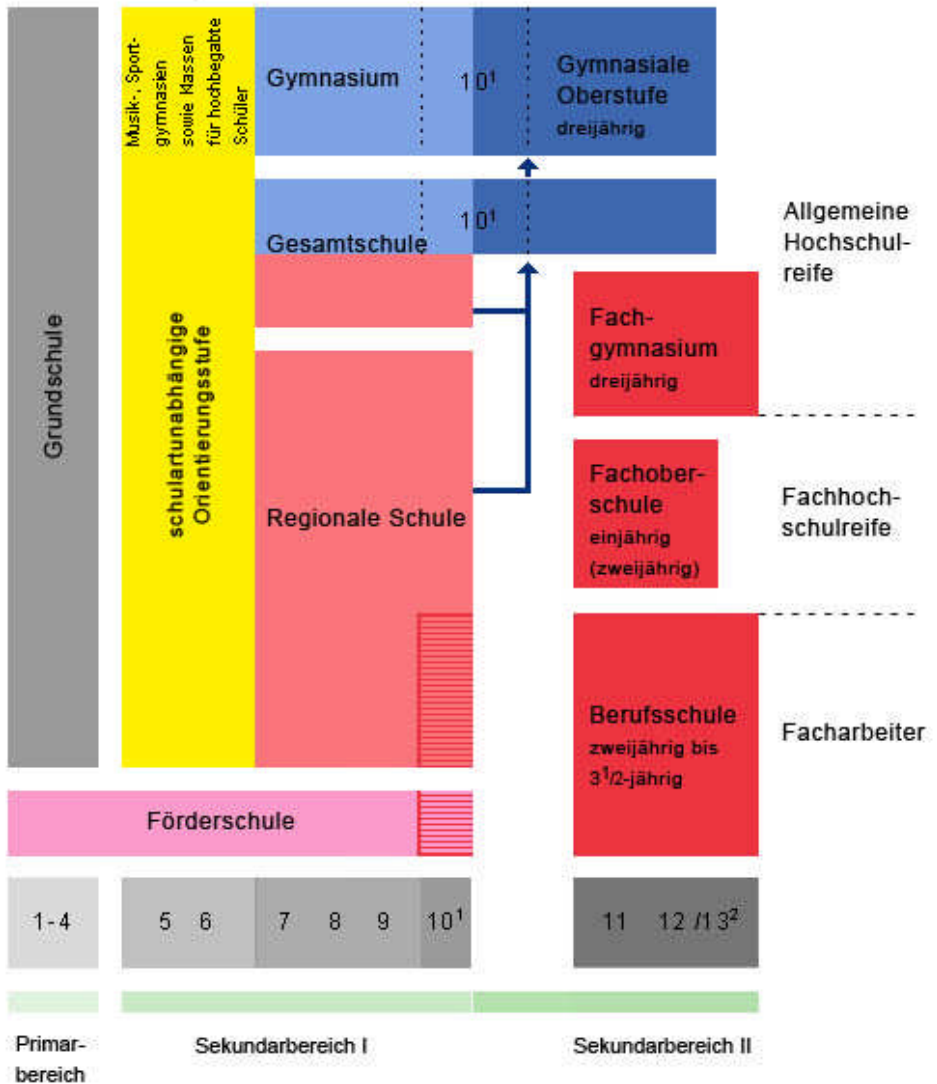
Grundschule

Musik-, Sportgymnasien sowie Klassen für hochbegabte Schüler

schulartunabhängige Orientierungsstufe

Gymnasium

$10^1$

Gymnasiale Oberstufe
dreijährig

Gesamtschule

$10^1$

Allgemeine Hochschulreife

Fachgymnasium
dreijährig

Regionale Schule

Fachoberschule
einjährig
(zweijährig)

Fachhochschulreife

Berufsschule
zweijährig bis $3^1/2$-jährig

Facharbeiter

Förderschule

1 - 4

5 6

7 8 9

$10^1$

11 12 /$13^2$

Primarbereich

Sekundarbereich I

Sekundarbereich II